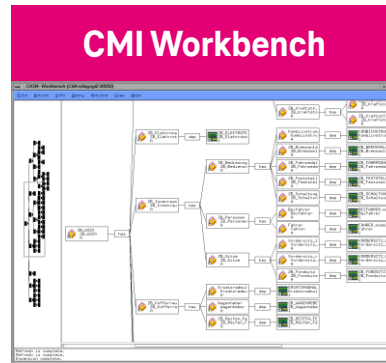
CMI Workbench

CATIA - Workbench (CMI.mBapp@ 2005/2)

Datei Ansicht Suche Objekt Rekursion Fenster Hilfe

ZB_AUDI
ZB_AUDI

has

ZB_Elektronik
ZB_Elektronik

ELEKTRONIK
ZB_Elektronik

ZB_Innenraum
ZB_Innenraum

ZB_Bedienung
ZB_Bedienung

ZB_Personen
ZB_Personen

ZB_Sitze
ZB_Sitze

ZB_Kofferraum
ZB_Kofferraum

has

desc

Fahrer

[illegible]

Sitzeinstellung

Bremspedal

Fahrpedal

Kupplungspedal

Schalthebel

Fahrer

Vordersitz

Fondsitz

Kofferraumboden

Gepäckraum

Reserverad

FAHRPEDAL

BREMSPEDAL

SCHALTHEBEL

FAHRER

VORDERSITZ

FONDSITZ

KOFFERRAUMBODEN

GEPAECKRAUM

RESERVERAD

Refresh is complete.
Refresh is complete.
Expansion complete.